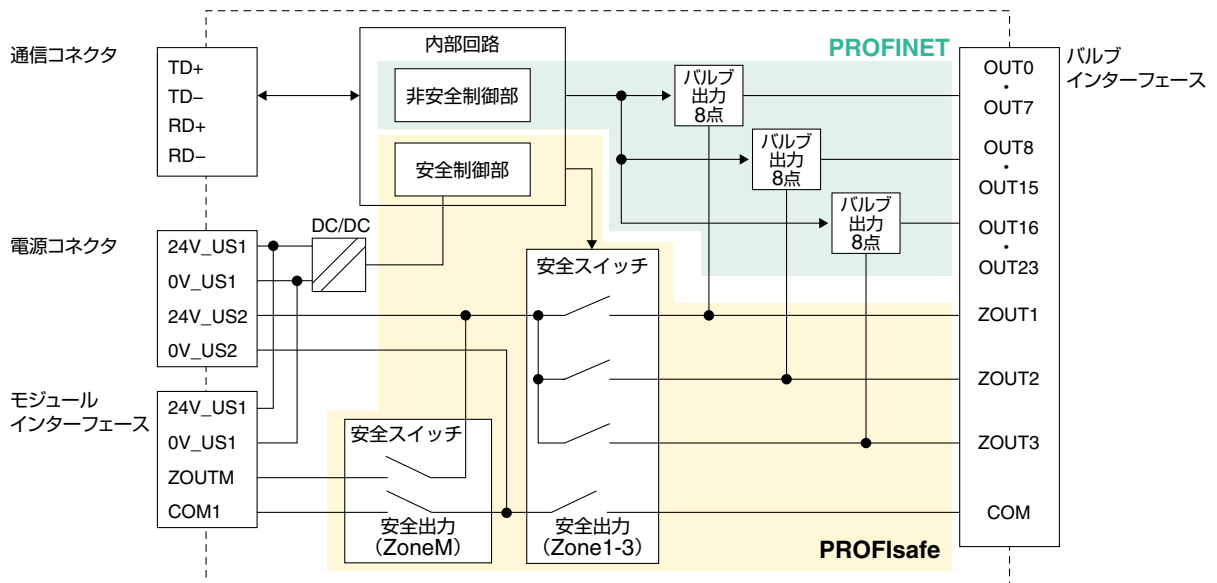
通信コネクタ

TD+
TD−
RD+
RD−

内部回路
非安全制御部
安全制御部

PROFINET

バルブ出力8点
バルブ出力8点
バルブ出力8点

バルブインターフェース

OUT0
・
OUT7
OUT8
・
OUT15
OUT16
・
OUT23

電源コネクタ

24V_US1
0V_US1
24V_US2
0V_US2

DC/DC

安全スイッチ

ZOUT1
ZOUT2
ZOUT3

モジュールインターフェース

24V_US1
0V_US1
ZOUTM
COM1

安全スイッチ

安全出力
(ZoneM)

安全出力
(Zone1-3)

COM

PROFIsafe